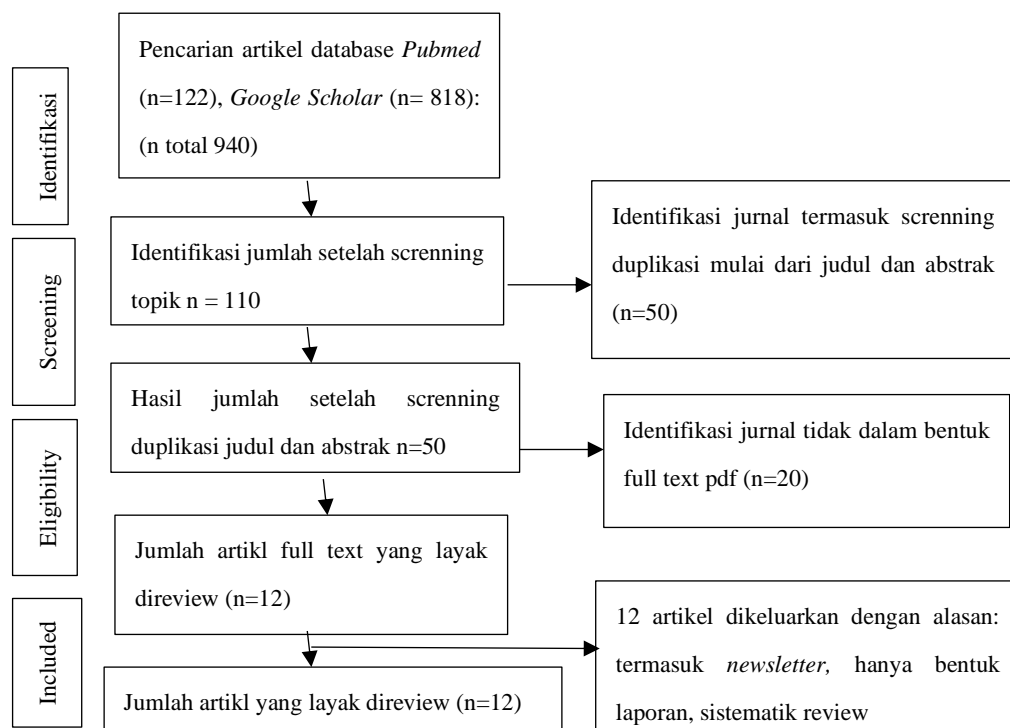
Identifikasi

Pencarian artikel database *Pubmed* (n=122), *Google Scholar* (n= 818): (n total 940)

Screening

Identifikasi jumlah setelah screnning topik n = 110

Identifikasi jurnal termasuk screnning duplikasi mulai dari judul dan abstrak (n=50)

Eligibility

Hasil jumlah setelah screnning duplikasi judul dan abstrak n=50

Identifikasi jurnal tidak dalam bentuk full text pdf (n=20)

Included

Jumlah artikl full text yang layak direview (n=12)

12 artikel dikeluarkan dengan alasan: termasuk *newsletter,* hanya bentuk laporan, sistematik review

Jumlah artikl yang layak direview (n=12)